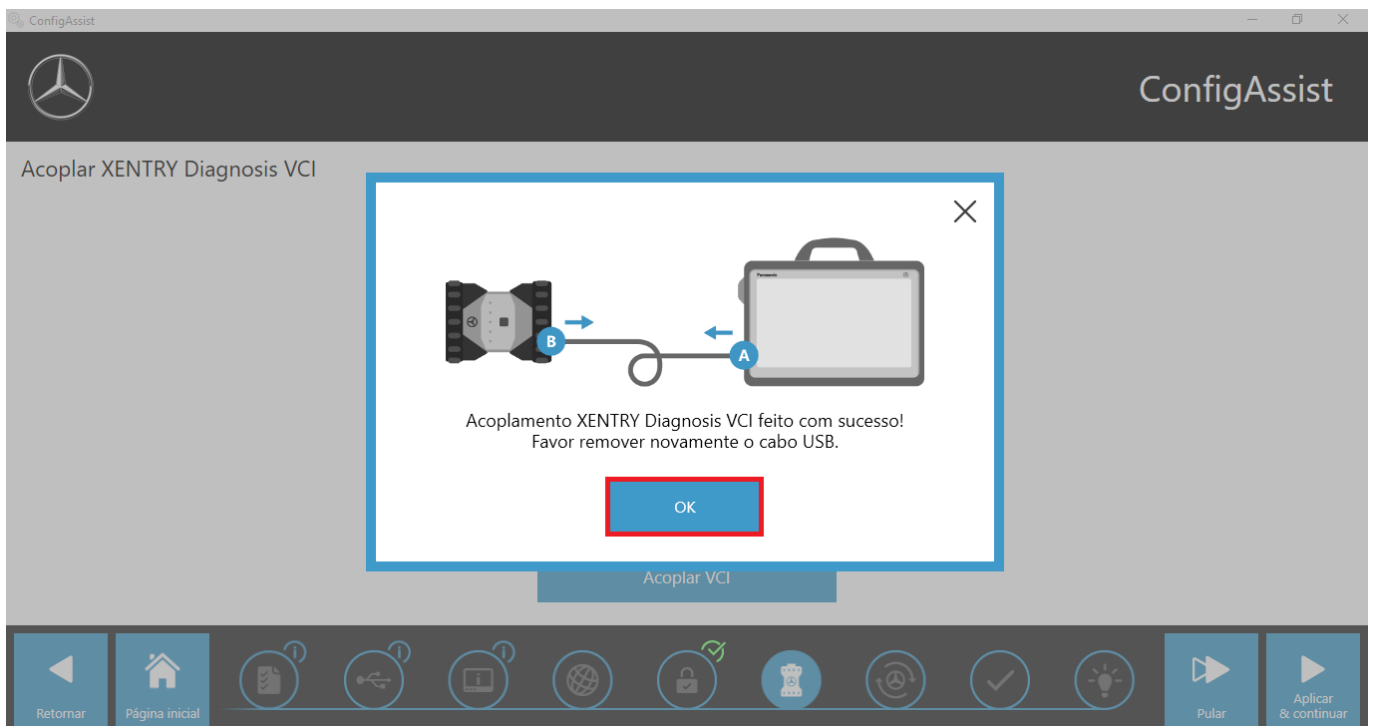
ConfigAssist

ConfigAssist

Acoplar XENTRY Diagnosis VCI

B

A

Acoplamento XENTRY Diagnosis VCI feito com sucesso!
Favor remover novamente o cabo USB.

OK

Acoplar VCI

Retornar

Página inicial

Pular

Aplicar & continuar